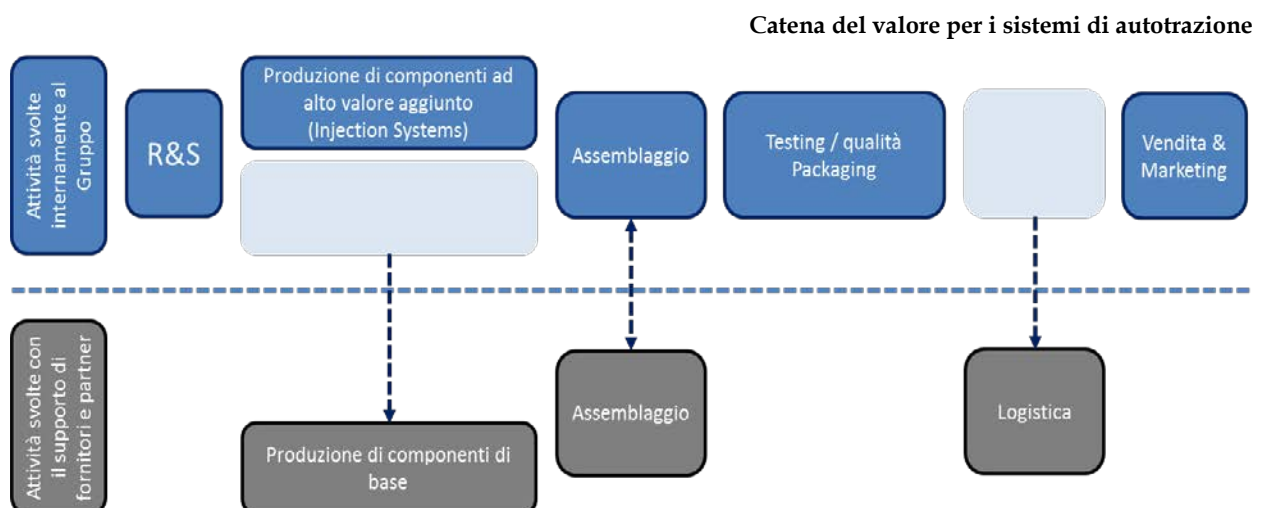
Catena del valore per i sistemi di autotrazione

Attività svolte internamente al Gruppo

R&S

Produzione di componenti ad alto valore aggiunto (Injection Systems)

Assemblaggio

Testing / qualità Packaging

Vendita & Marketing

Attività svolte con il supporto di fornitori e partner

Produzione di componenti di base

Assemblaggio

Logistica